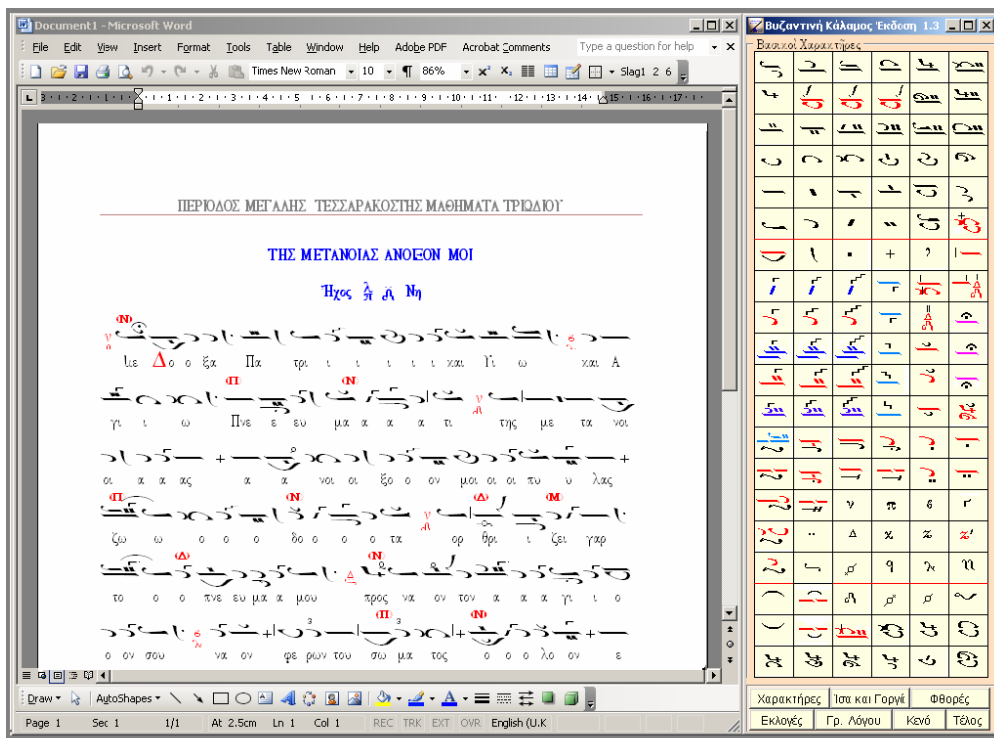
Document1 - Microsoft Word

File Edit View Insert Format Tools Table Window Help Adobe PDF Acrobat Comments

Type a question for help

Times New Roman 10 86% Slag1 2 6

ΠΕΡΙΟΔΟΣ ΜΕΓΑΛΗΣ ΤΕΣΣΑΡΑΚΟΣΤΗΣ ΜΑΘΗΜΑΤΑ ΤΡΙΩΔΙΟΥ

ΤΗΣ ΜΕΤΑΝΟΙΑΣ ΑΝΟΙΞΟΝ ΜΟΙ

Ήχος Νη

λιε Δο ο ξα Πα τρι ι ι ι ι ι και Υι ω και Α

γι ι ω Πνε ε ευ μα α α α τι της με τα νοι

οι α α ας α α νοι οι ξο ο ον μοι οι οι πυ υ λας

ζω ω ο ο ο δο ο ο ο τα ορ θρι ι ζει γαρ

το ο ο πνε ευ μα α μου προς να ον τον α α α γι ι ο

ο ον σου να ον φε ρων του σω μα τος ο ο ο λο ον ε

Draw AutoShapes

Page 1 Sec 1 1/1 At 2.5cm Ln 1 Col 1 REC TRK EXT OVR English (U.K

Βυζαντινή Κάλαμος Έκδοση 1.3

Βασικοί Χαρακτήρες

Χαρακτήρες Ίσα και Γοργά Φθορές

Εκλογές Γρ. Λόγου Κενό Τέλος